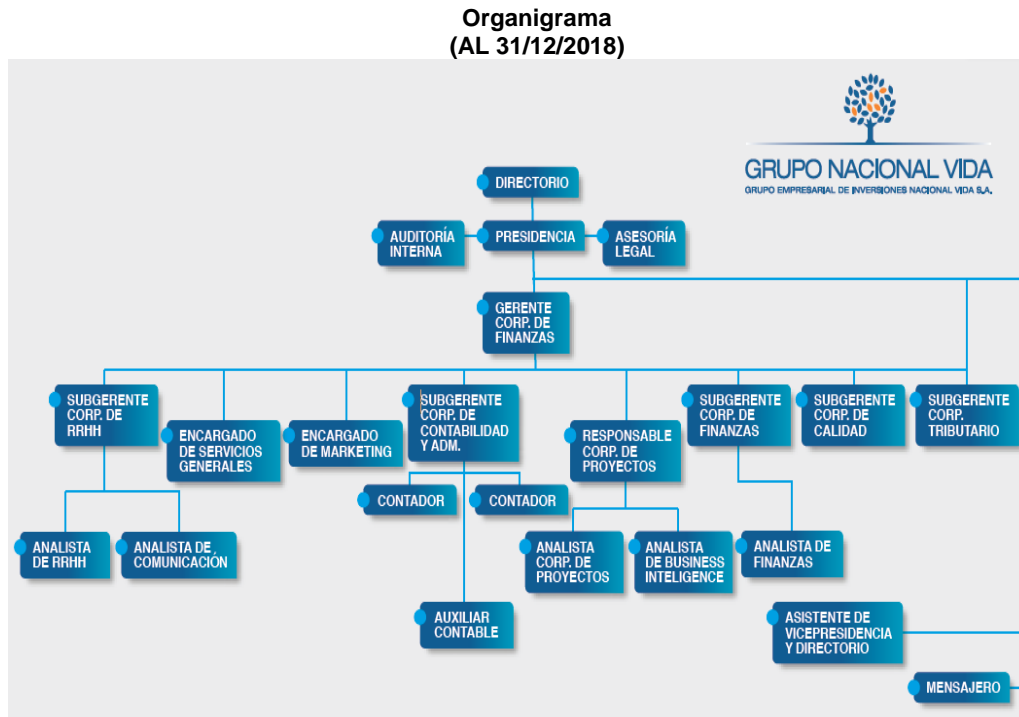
Organigrama
(AL 31/12/2018)

GRUPO NACIONAL VIDA
GRUPO EMPRESARIAL DE INVERSIONES NACIONAL VIDA S.A.

DIRECTORIO

AUDITORÍA INTERNA

PRESIDENCIA

ASESORÍA LEGAL

GERENTE CORP. DE FINANZAS

SUBGERENTE CORP. DE RRHH

ENCARGADO DE SERVICIOS GENERALES

ENCARGADO DE MARKETING

SUBGERENTE CORP. DE CONTABILIDAD Y ADM.

RESPONSABLE CORP. DE PROYECTOS

SUBGERENTE CORP. DE FINANZAS

SUBGERENTE CORP. DE CALIDAD

SUBGERENTE CORP. TRIBUTARIO

CONTADOR

CONTADOR

ANALISTA DE RRHH

ANALISTA DE COMUNICACION

ANALISTA CORP. DE PROYECTOS

ANALISTA DE BUSINESS INTELIGENCE

ANALISTA DE FINANZAS

AUXILIAR CONTABLE

ASISTENTE DE VICEPRESIDENCIA Y DIRECTORIO

MENSAJERO